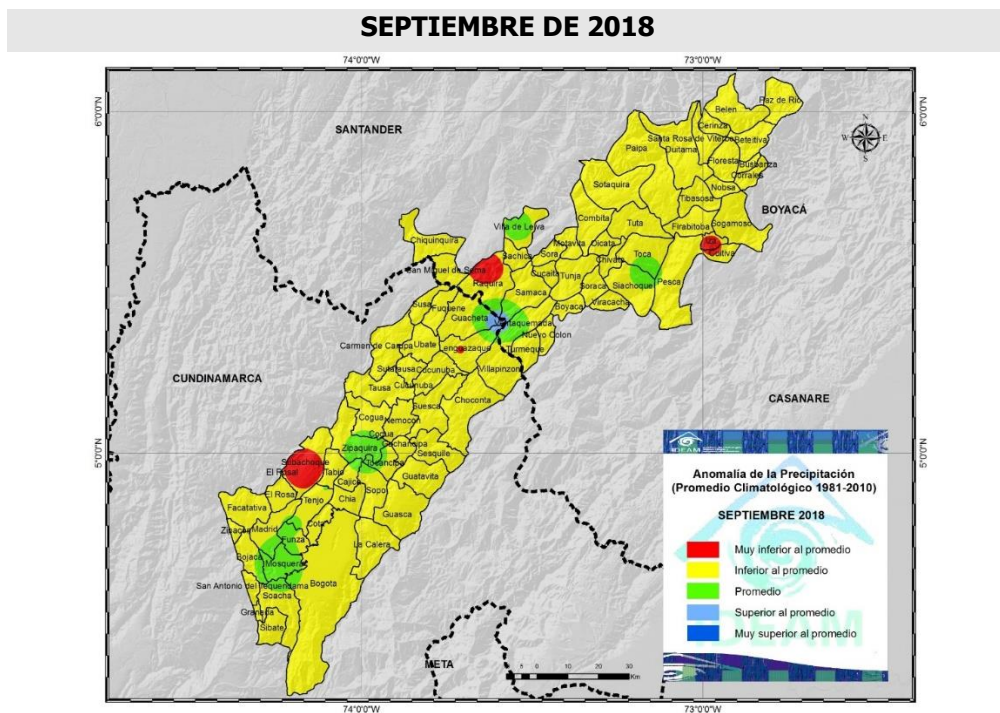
SEPTIEMBRE DE 2018

74°0'0"W
73°0'0"W
6°0'0"N
6°0'0"N
5°0'0"N
5°0'0"N

SANTANDER
BOYACÁ
CUNDINAMARCA
CASANARE
META

Belen
Paz de Rio
Cerinza
Santa Rosa de Viterbo
Beteitiva
Paipa
Duitama
Floresta
Busbanza
Corrales
Sotaquira
Nobsa
Tibasosa
Combita
Tuta
Sogamoso
Firavitoba
Chiquinquira
Villa de Leiva
Iza
Cuitiva
Motavita
Oicata
Sora
Chivata
Toca
San Miguel de Sema
Sachica
Raquira
Sucuita
Tunja
Soraca
Siachoque
Pesca
Samaca
Boyaca
Viracacha
Susa
Fuquene
Guacheta
Ventaquemada
Nuevo Colon
Carmen de Carupa
Ubate
Lenguazaque
Turmeque
Sutatausa
Cucunuba
Villapinzon
Tausa
Suesca
Chocontá
Cogua
Nemocon
Zipaquira
Gachancipa
Sesquile
Subachoque
Tabio
Tocancipa
El Rosal
Cajica
Sopo
Guatavita
Tenjo
Chia
Facatativa
Zipacon
Madrid
Cota
Guasca
Funza
Bojaca
Mosquera
La Calera
San Antonio del Tequendama
Bogota
Soacha
Granada
Sibate

N
W E
S

0 5 10 20 30 Km

IDEAM
Anomalía de la Precipitación
(Promedio Climatológico 1981-2010)
SEPTIEMBRE 2018
Muy inferior al promedio
Inferior al promedio
Promedio
Superior al promedio
Muy superior al promedio